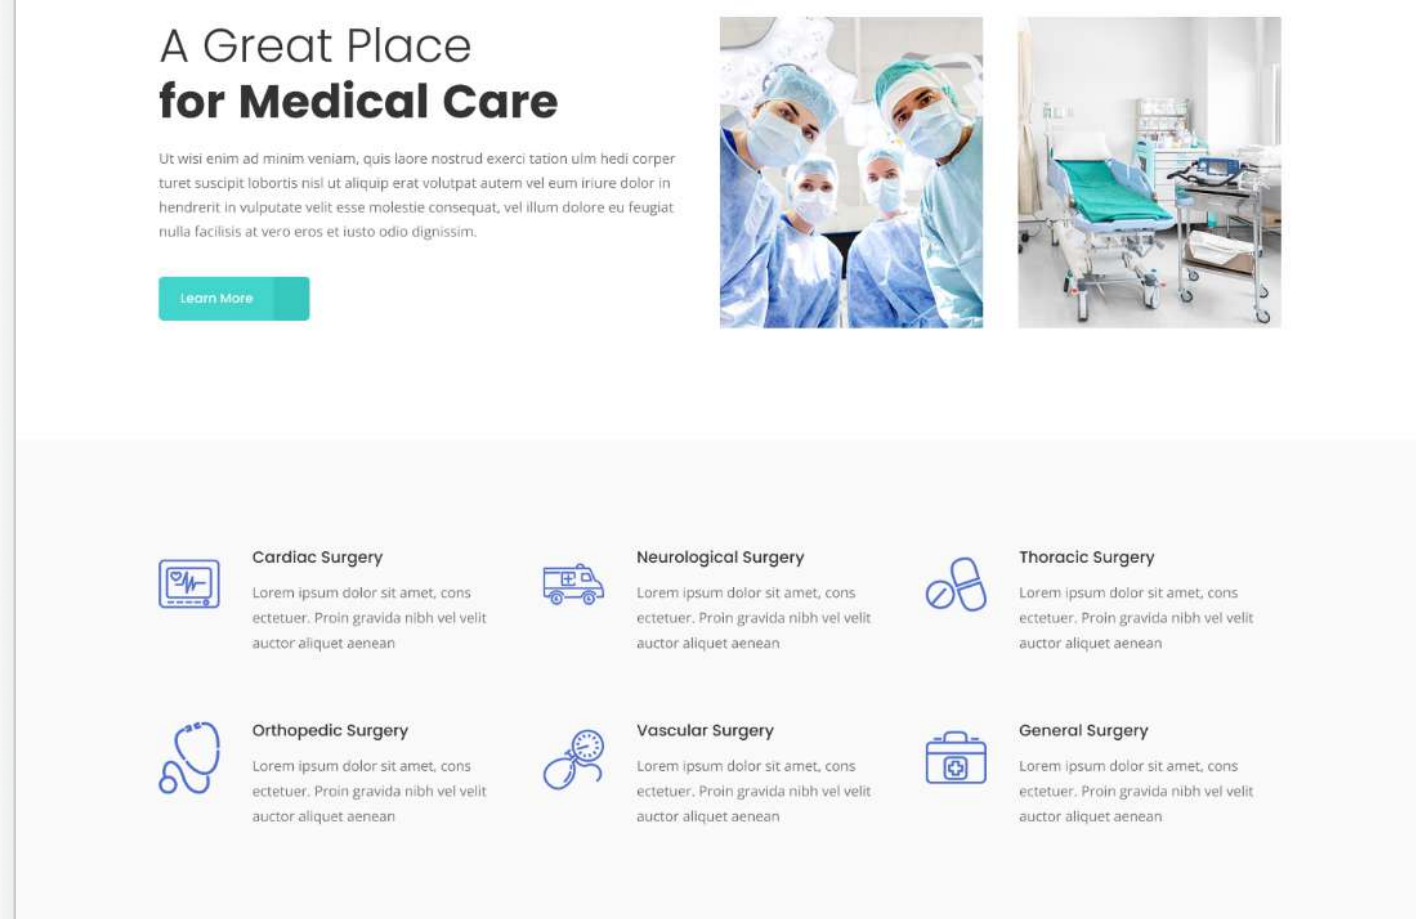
A Great Place
for Medical Care

Ut wisi enim ad minim veniam, quis laore nostrud exerci tation ulm hedi corper turet suscipit lobortis nisl ut aliquip erat volutpat autem vel eum iriure dolor in hendrerit in vulputate velit esse molestie consequat, vel illum dolore eu feugiat nulla facilisis at vero eros et iusto odio dignissim.

Learn More

Cardiac Surgery

Lorem ipsum dolor sit amet, cons ectetuer. Proin gravida nibh vel velit auctor aliquet aenean

Neurological Surgery

Lorem ipsum dolor sit amet, cons ectetuer. Proin gravida nibh vel velit auctor aliquet aenean

Thoracic Surgery

Lorem ipsum dolor sit amet, cons ectetuer. Proin gravida nibh vel velit auctor aliquet aenean

Orthopedic Surgery

Lorem ipsum dolor sit amet, cons ectetuer. Proin gravida nibh vel velit auctor aliquet aenean

Vascular Surgery

Lorem ipsum dolor sit amet, cons ectetuer. Proin gravida nibh vel velit auctor aliquet aenean

General Surgery

Lorem ipsum dolor sit amet, cons ectetuer. Proin gravida nibh vel velit auctor aliquet aenean